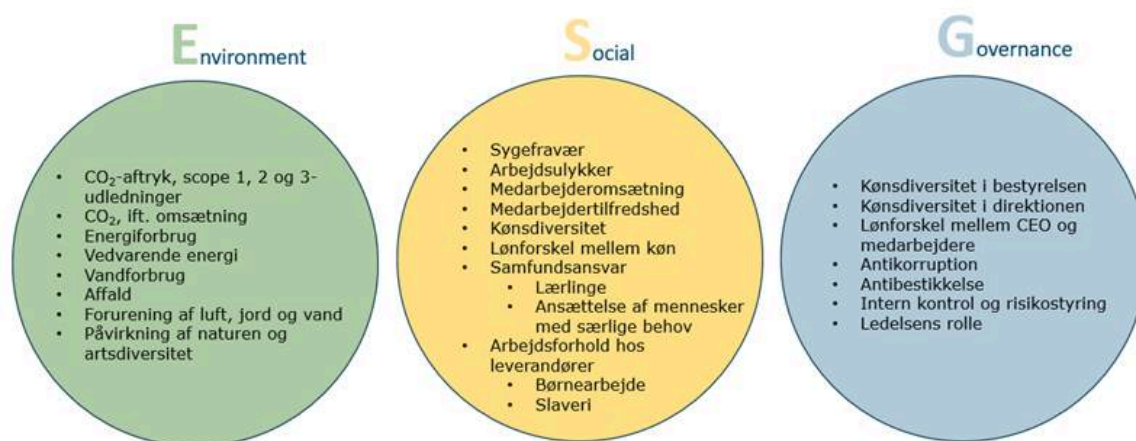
Environment

- $CO_2$-aftryk, scope 1, 2 og 3-udledninger
- $CO_2$, ift. omsætning
- Energiforbrug
- Vedvarende energi
- Vandforbrug
- Affald
- Forurening af luft, jord og vand
- Påvirkning af naturen og artsdiversitet

Social

- Sygefravær
- Arbejdsulykker
- Medarbejderomsætning
- Medarbejdertilfredshed
- Kønsdiversitet
- Lønforskel mellem køn
- Samfundsansvar
  - Lærlinge
  - Ansættelse af mennesker med særlige behov
- Arbejdsforhold hos leverandører
  - Børnearbejde
  - Slaveri

Governance

- Kønsdiversitet i bestyrelsen
- Kønsdiversitet i direktionen
- Lønforskel mellem CEO og medarbejdere
- Antikorruption
- Antibestikkelse
- Intern kontrol og risikostyring
- Ledelsens rolle